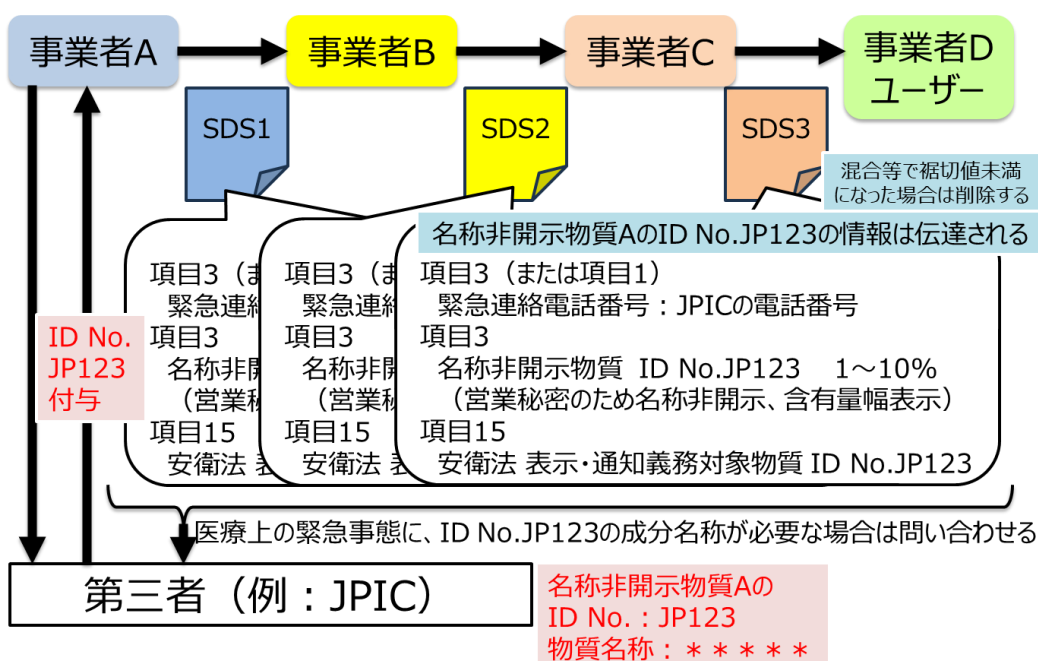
事業者A

事業者B

事業者C

事業者D ユーザー

SDS1

SDS2

SDS3

混合等で裾切値未満になった場合は削除する

名称非開示物質AのID No.JP123の情報は伝達される

項目3（ま
緊急連絡
項目3
名称非開
（営業秘
項目15
安衛法 表

項目3（ま
緊急連絡
項目3
名称非開
（営業秘
項目15
安衛法 表

項目3（または項目1）
緊急連絡電話番号：JPICの電話番号
項目3
名称非開示物質 ID No.JP123 1～10%
（営業秘密のため名称非開示、含有量幅表示）
項目15
安衛法 表示・通知義務対象物質 ID No.JP123

ID No. JP123 付与

医療上の緊急事態に、ID No.JP123の成分名称が必要な場合は問い合わせる

第三者（例：JPIC）

名称非開示物質Aの
ID No.：JP123
物質名称：＊＊＊＊＊